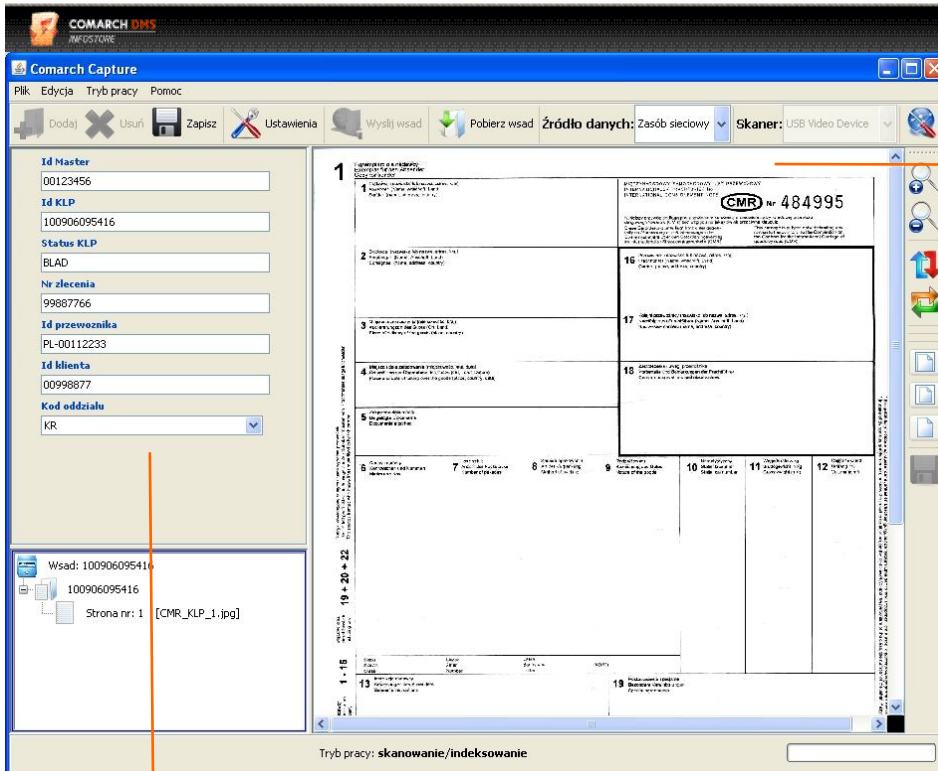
COMARCH DMS
INFOSTORE

Comarch Capture

Plik Edycja Tryb pracy Pomoc

Dodaj Usuń Zapisz Ustawienia Wyślij wsad Pobierz wsad Źródło danych: Zasób sieciowy Skaner: USB Video Device

Id Master
00123456
Id KLP
100906095416
Status KLP
BLAD
Nr zlecenia
99887766
Id przewoznika
PL-00112233
Id klienta
00998877
Kod oddzialu
KR

Wsad: 100906095416
100906095416
Strona nr: 1 [CMR_KLP_1.jpg]

1
CMR Nr 484995
2
3
4
5
6
7
8
9
10
11
12
13
16
17
18
19
1 - 15
19 + 20 + 22

Tryb pracy: skanowanie/indeksowanie